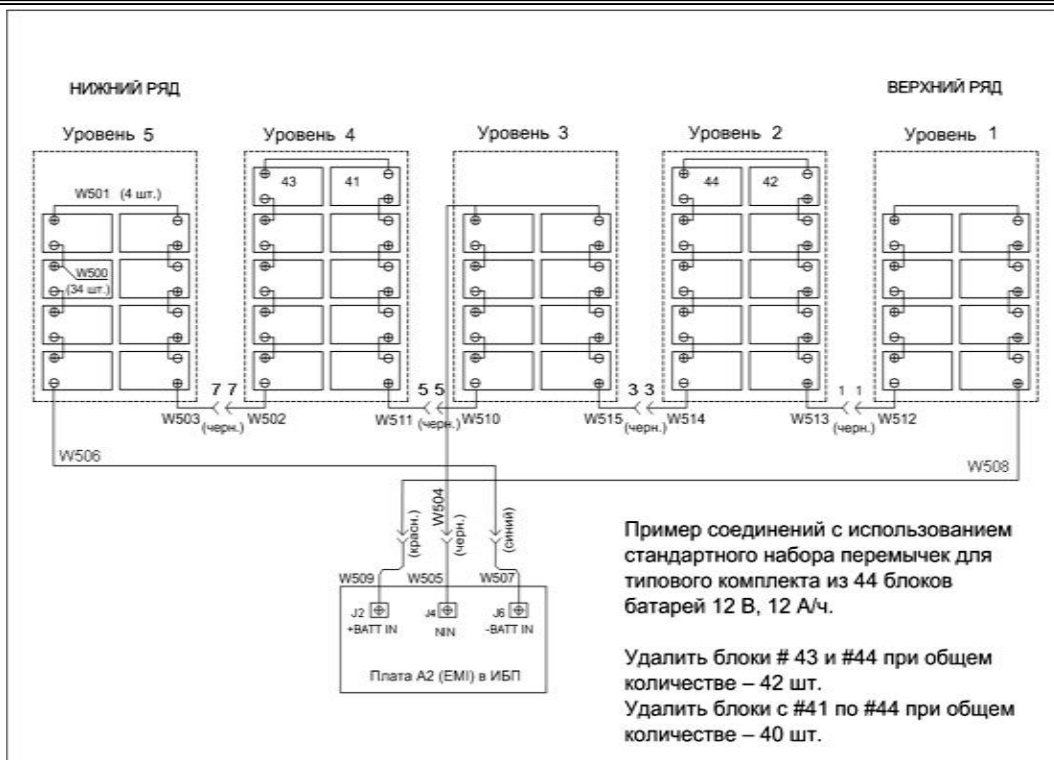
НИЖНИЙ РЯД

ВЕРХНИЙ РЯД

Уровень 5

Уровень 4

Уровень 3

Уровень 2

Уровень 1

W501 (4 шт.)

43

41

44

42

W500 (34 шт.)

7 7

5 5

3 3

1 1

W503 (черн.) W502

W511 (черн.) W510

W515 (черн.) W514

W513 (черн.) W512

W506

W508

W504

(красн.)

(черн.)

(синий)

W509

W505

W507

J2 +BATT IN

J4 NIN

J6 -BATT IN

Плата A2 (EMI) в ИБП

Пример соединений с использованием стандартного набора перемычек для типового комплекта из 44 блоков батарей 12 В, 12 А/ч.

Удалить блоки # 43 и #44 при общем количестве – 42 шт.
Удалить блоки с #41 по #44 при общем количестве – 40 шт.